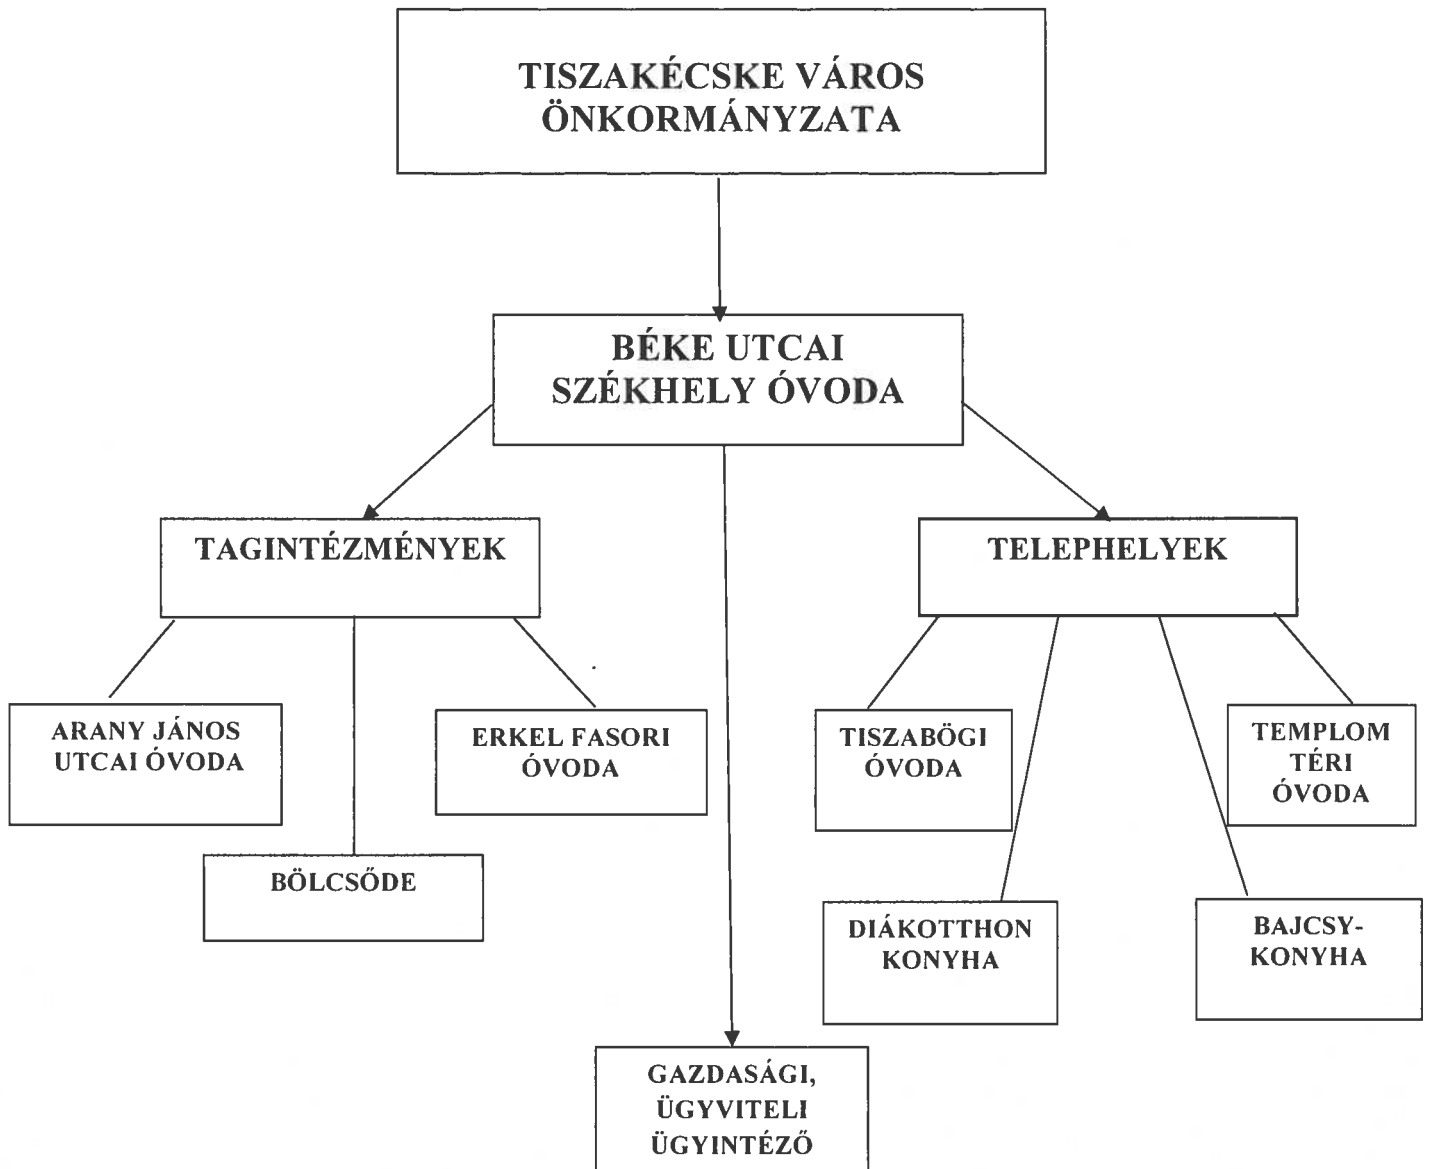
TISZAKÉCSKE VÁROS ÖNKORMÁNYZATA

BÉKE UTCAI SZÉKHELY ÓVODA

TAGINTÉZMÉNYEK

TELEPHELYEK

ARANY JÁNOS UTCAI ÓVODA

ERKEL FASORI ÓVODA

BÖLCSŐDE

TISZABÖGI ÓVODA

TEMPLOM TÉRI ÓVODA

DIÁKOTTHON KONYHA

BAJCSY-KONYHA

GAZDASÁGI, ÜGYVITELI ÜGYINTÉZŐ